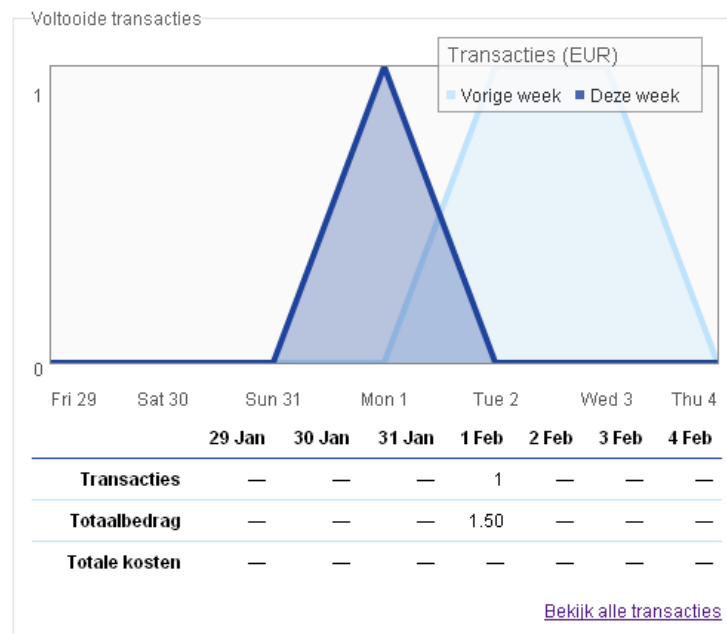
Voltooide transacties

Transacties (EUR)

Vorige week Deze week

1

0

Fri 29 Sat 30 Sun 31 Mon 1 Tue 2 Wed 3 Thu 4

| | 29 Jan | 30 Jan | 31 Jan | 1 Feb | 2 Feb | 3 Feb | 4 Feb |
|---|---|---|---|---|---|---|---|
| Transacties | — | — | — | 1 | — | — | — |
| Totaalbedrag | — | — | — | 1.50 | — | — | — |
| Totale kosten | — | — | — | — | — | — | — |

Bekijk alle transacties